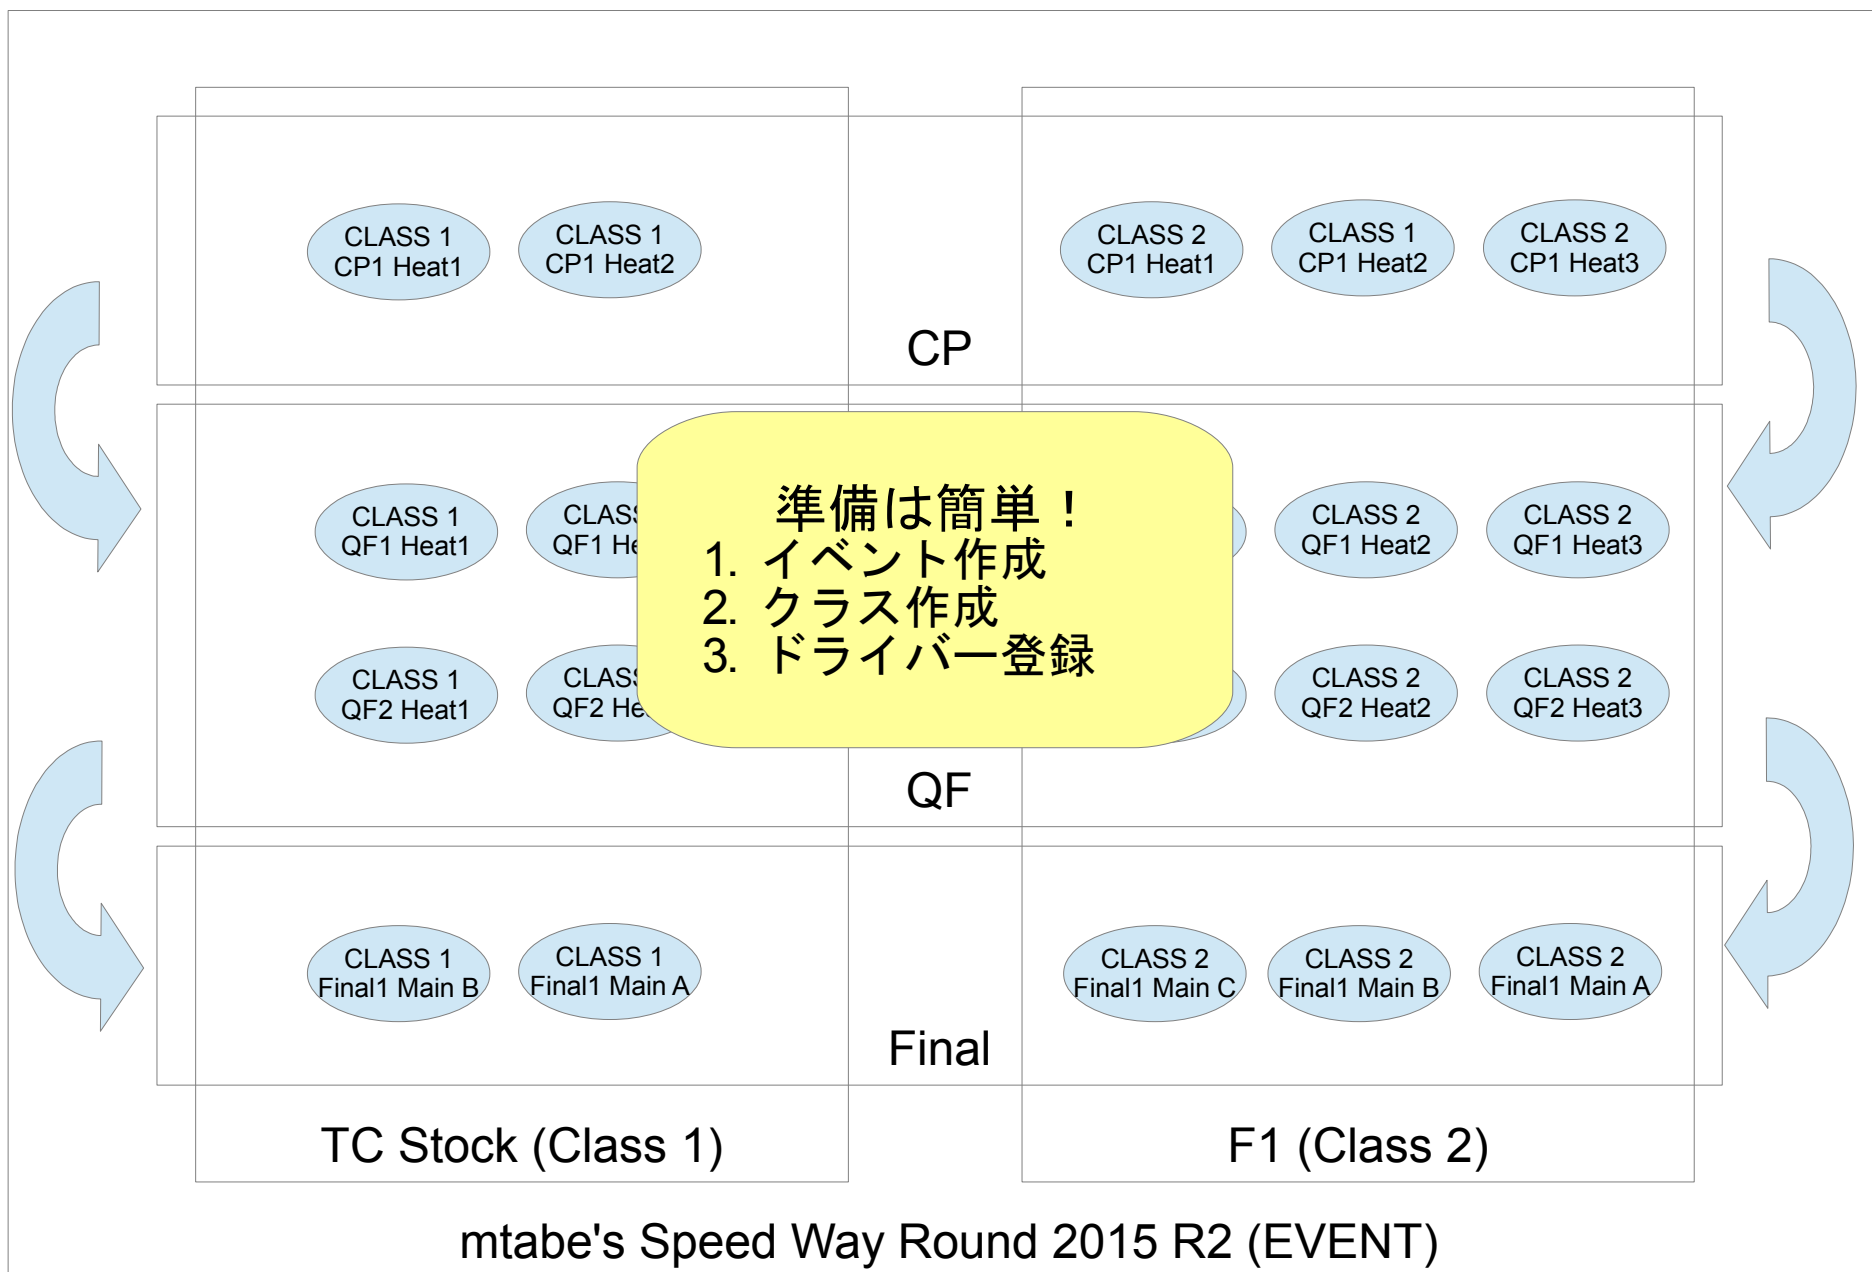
CLASS 1
CP1 Heat1

CLASS 1
CP1 Heat2

CLASS 2
CP1 Heat1

CLASS 1
CP1 Heat2

CLASS 2
CP1 Heat3

CP

CLASS 1
QF1 Heat1

CLASS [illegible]
QF1 He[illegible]

CLASS 2
QF1 Heat2

CLASS 2
QF1 Heat3

CLASS 1
QF2 Heat1

CLASS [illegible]
QF2 He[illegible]

CLASS 2
QF2 Heat2

CLASS 2
QF2 Heat3

準備は簡単！
1. イベント作成
2. クラス作成
3. ドライバー登録

QF

CLASS 1
Final1 Main B

CLASS 1
Final1 Main A

CLASS 2
Final1 Main C

CLASS 2
Final1 Main B

CLASS 2
Final1 Main A

Final

TC Stock (Class 1)

F1 (Class 2)

mtabe's Speed Way Round 2015 R2 (EVENT)